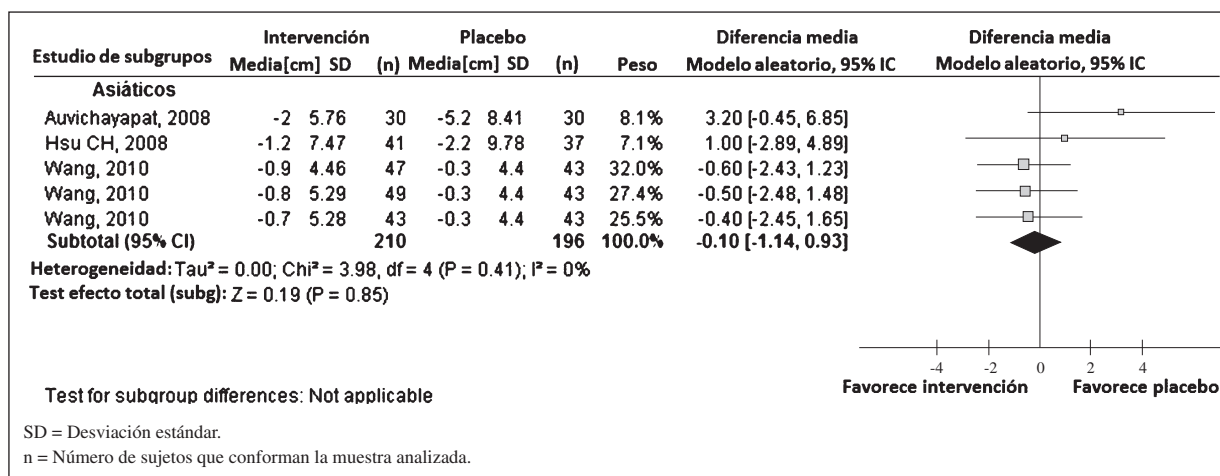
| Estudio de subgrupos | Intervención Media[cm] | SD | (n) | Placebo Media[cm] | SD | (n) | Peso | Diferencia media Modelo aleatorio, 95% IC |
|---|---|---|---|---|---|---|---|---|
| Asiáticos | | | | | | | | |
| Auvichayapat, 2008 | -2 | 5.76 | 30 | -5.2 | 8.41 | 30 | 8.1% | 3.20 [-0.45, 6.85] |
| Hsu CH, 2008 | -1.2 | 7.47 | 41 | -2.2 | 9.78 | 37 | 7.1% | 1.00 [-2.89, 4.89] |
| Wang, 2010 | -0.9 | 4.46 | 47 | -0.3 | 4.4 | 43 | 32.0% | -0.60 [-2.43, 1.23] |
| Wang, 2010 | -0.8 | 5.29 | 49 | -0.3 | 4.4 | 43 | 27.4% | -0.50 [-2.48, 1.48] |
| Wang, 2010 | -0.7 | 5.28 | 43 | -0.3 | 4.4 | 43 | 25.5% | -0.40 [-2.45, 1.65] |
| Subtotal (95% CI) | | | 210 | | | 196 | 100.0% | -0.10 [-1.14, 0.93] |

Heterogeneidad: Tau² = 0.00; Chi² = 3.98, df = 4 (P = 0.41); I² = 0%
Test efecto total (subg): Z = 0.19 (P = 0.85)

Diferencia media
Modelo aleatorio, 95% IC

-4 -2 0 2 4
Favorece intervención Favorece placebo

Test for subgroup differences: Not applicable

SD = Desviación estándar.
n = Número de sujetos que conforman la muestra analizada.